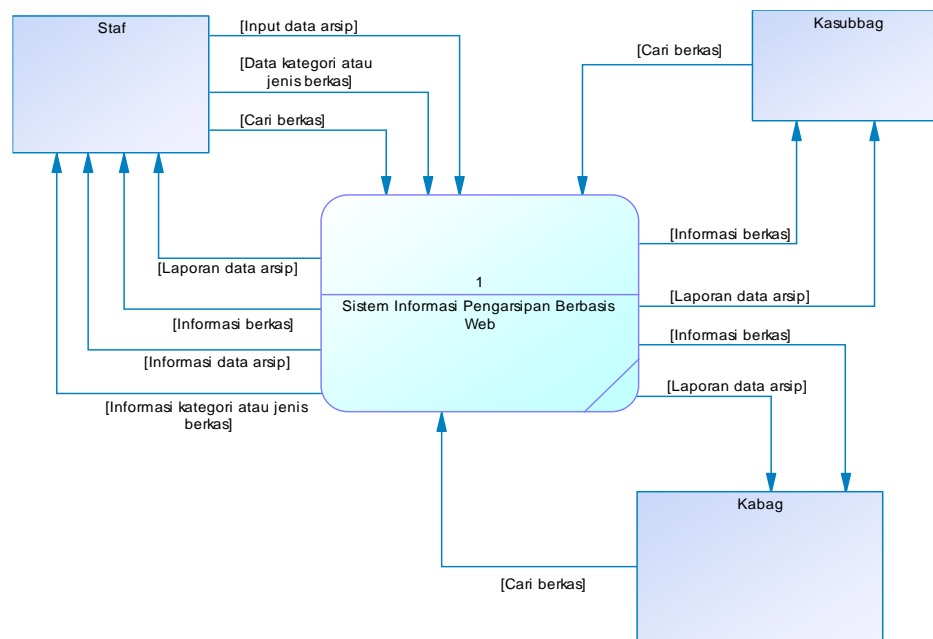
Staf

[Input data arsip]

[Data kategori atau jenis berkas]

[Cari berkas]

Kasubbag

[Cari berkas]

1

Sistem Informasi Pengarsipan Berbasis Web

[Laporan data arsip]

[Informasi berkas]

[Informasi data arsip]

[Informasi kategori atau jenis berkas]

[Informasi berkas]

[Laporan data arsip]

[Informasi berkas]

[Laporan data arsip]

Kabag

[Cari berkas]